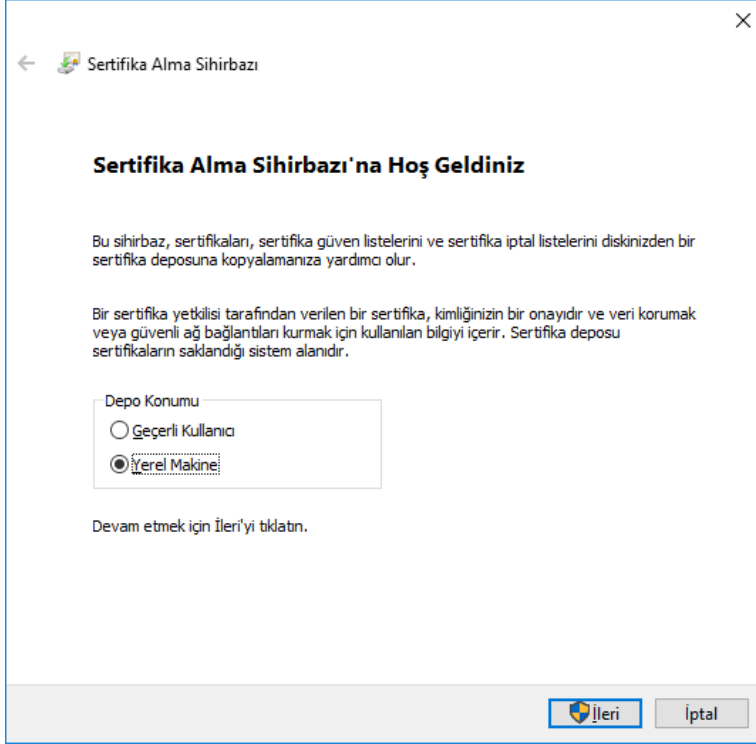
Sertifika Alma Sihirbazı

Sertifika Alma Sihirbazı'na Hoş Geldiniz

Bu sihirbaz, sertifikaları, sertifika güven listelerini ve sertifika iptal listelerini diskinizden bir sertifika deposuna kopyalamanıza yardımcı olur.

Bir sertifika yetkilisi tarafından verilen bir sertifika, kimliğinizin bir onayıdır ve veri korumak veya güvenli ağ bağlantıları kurmak için kullanılan bilgiyi içerir. Sertifika deposu sertifikaların saklandığı sistem alanıdır.

Depo Konumu

Geçerli Kullanıcı

Yerel Makine

Devam etmek için İleri'yi tıklatın.

İleri

İptal